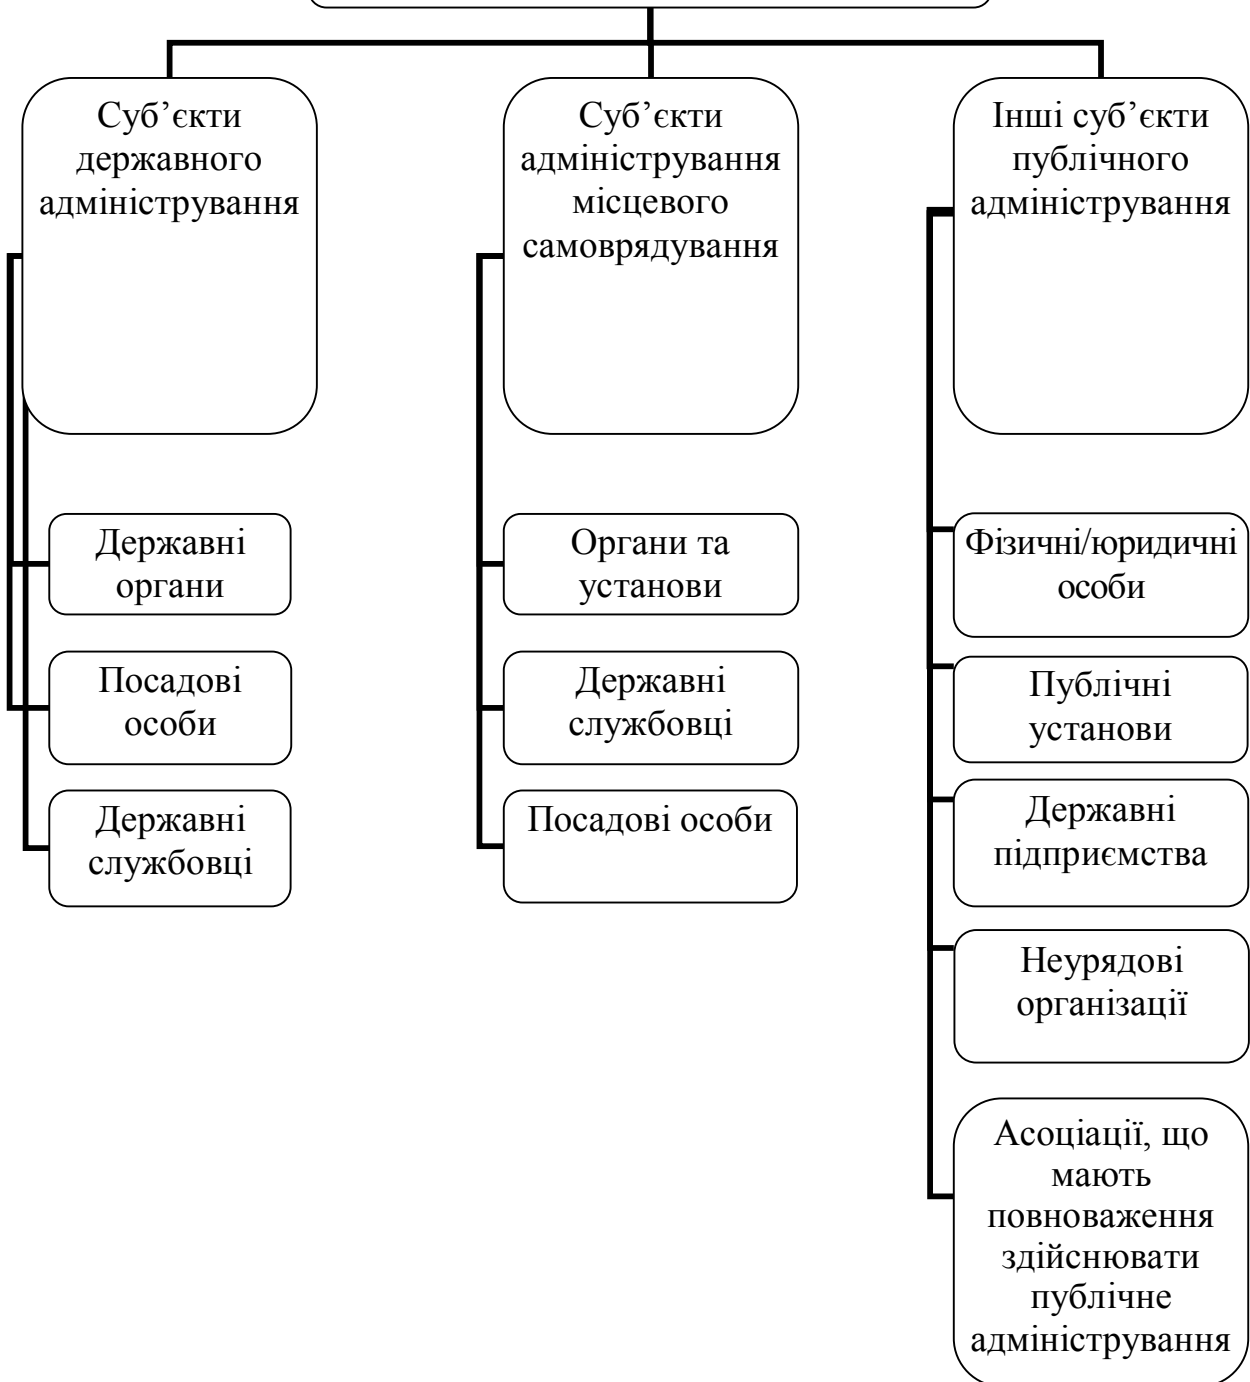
Суб'єкти державного адміністрування

Державні органи

Посадові особи

Державні службовці

Суб'єкти адміністрування місцевого самоврядування

Органи та установи

Державні службовці

Посадові особи

Інші суб'єкти публічного адміністрування

Фізичні/юридичні особи

Публічні установи

Державні підприємства

Неурядові організації

Асоціації, що мають повноваження здійснювати публічне адміністрування